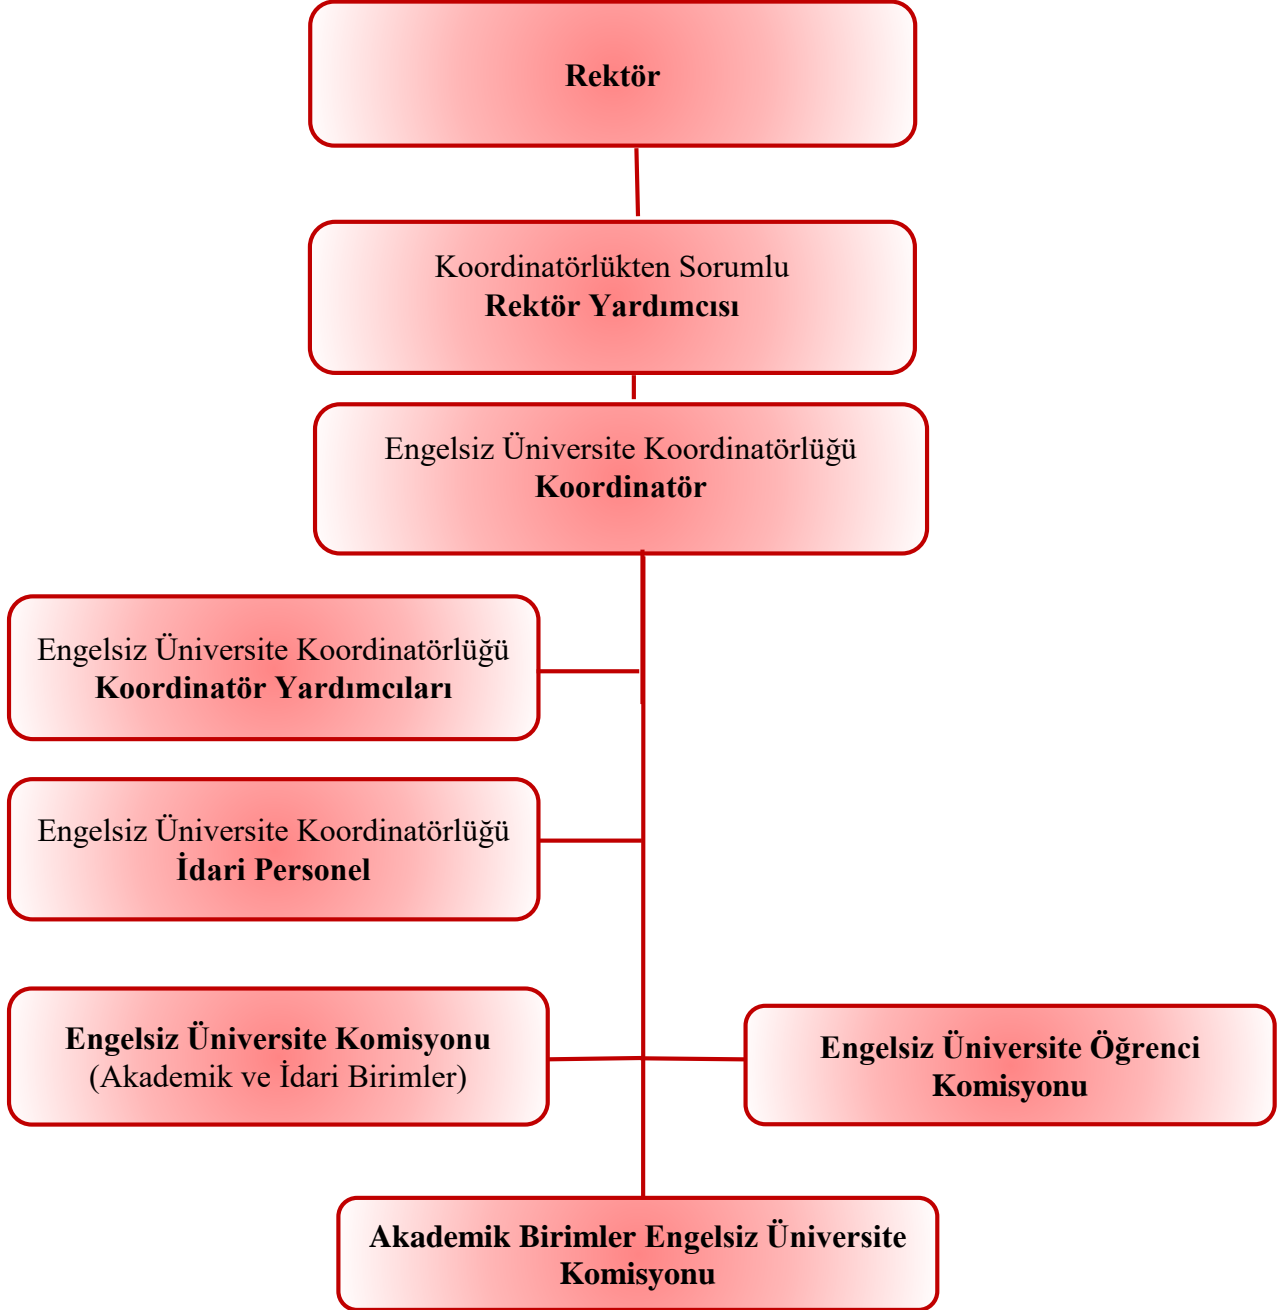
Rektör

Koordinatörlükten Sorumlu
Rektör Yardımcısı

Engelsiz Üniversite Koordinatörlüğü
Koordinatör

Engelsiz Üniversite Koordinatörlüğü
Koordinatör Yardımcıları

Engelsiz Üniversite Koordinatörlüğü
İdari Personel

Engelsiz Üniversite Komisyonu
(Akademik ve İdari Birimler)

Engelsiz Üniversite Öğrenci Komisyonu

Akademik Birimler Engelsiz Üniversite Komisyonu